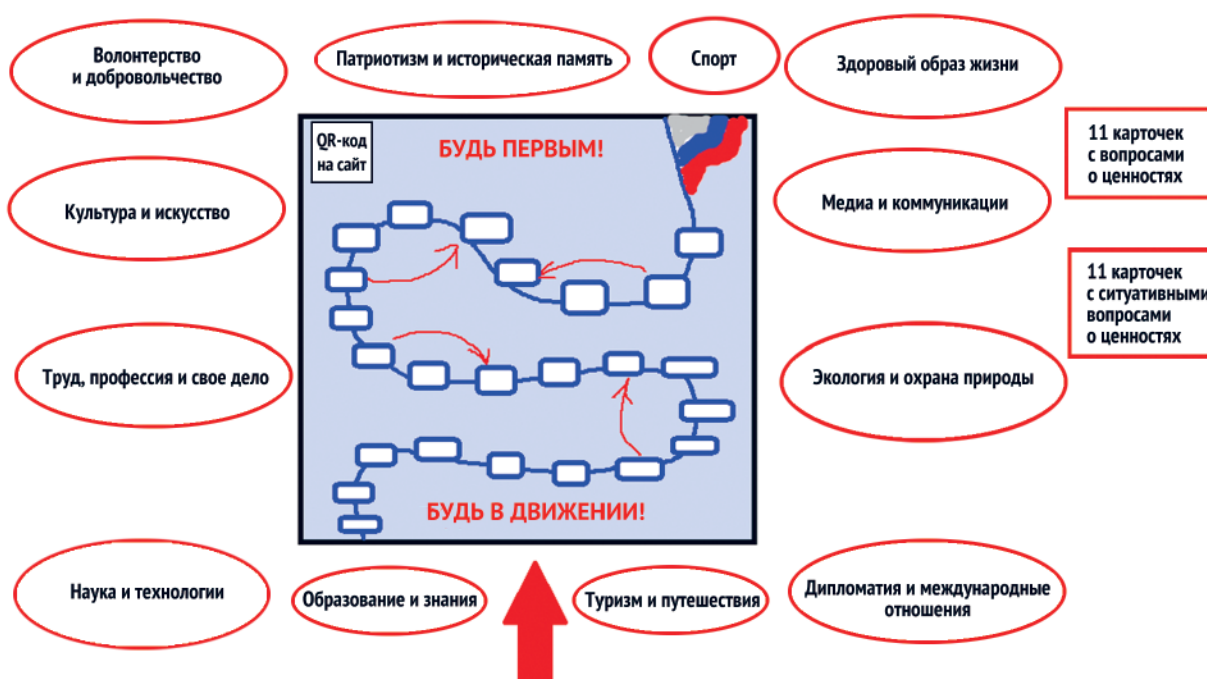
Волонтерство и добровольчество

Патриотизм и историческая память

Спорт

Здоровый образ жизни

QR-код на сайт

БУДЬ ПЕРВЫМ!

11 карточек с вопросами о ценностях

Культура и искусство

Медиа и коммуникации

11 карточек с ситуативными вопросами о ценностях

Труд, профессия и свое дело

Экология и охрана природы

БУДЬ В ДВИЖЕНИИ!

Наука и технологии

Образование и знания

Туризм и путешествия

Дипломатия и международные отношения